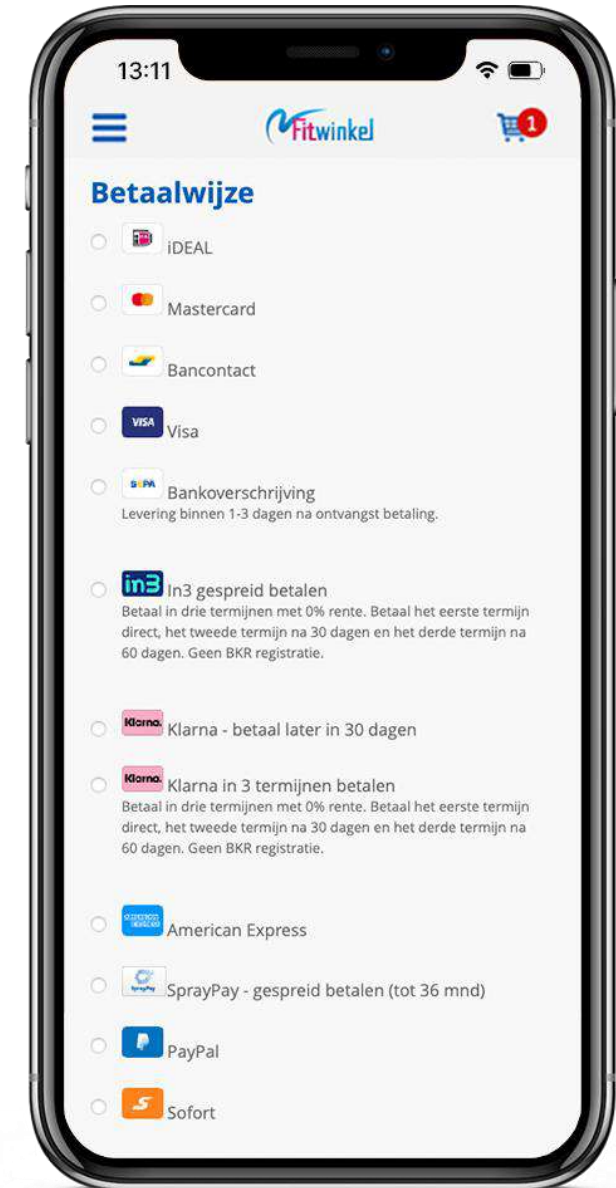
13:11

Fitwinkel

1

Betaalwijze

iDEAL

Mastercard

Bancontact

VISA Visa

SEPA Bankoverschrijving
Levering binnen 1-3 dagen na ontvangst betaling.

in3 In3 gespreid betalen
Betaal in drie termijnen met 0% rente. Betaal het eerste termijn direct, het tweede termijn na 30 dagen en het derde termijn na 60 dagen. Geen BKR registratie.

Klarna. Klarna - betaal later in 30 dagen

Klarna. Klarna in 3 termijnen betalen
Betaal in drie termijnen met 0% rente. Betaal het eerste termijn direct, het tweede termijn na 30 dagen en het derde termijn na 60 dagen. Geen BKR registratie.

American Express

SprayPay SprayPay - gespreid betalen (tot 36 mnd)

PayPal

Sofort